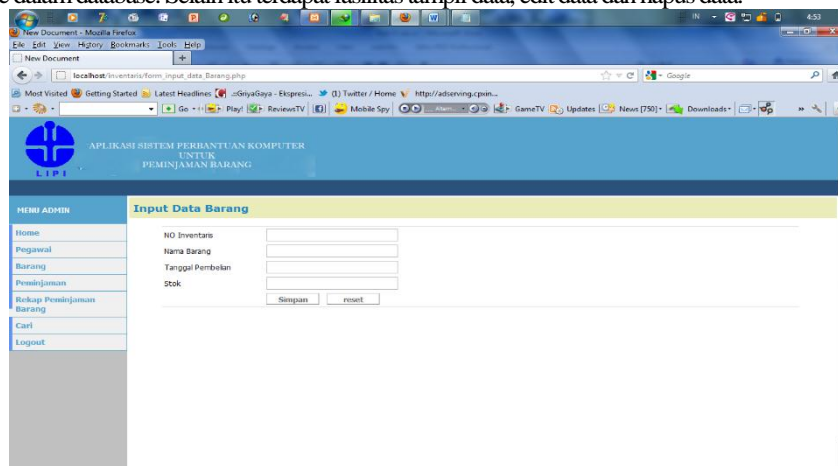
e dalam database. Selain itu terdapat fasilitas tampil data, edit data dan hapus data.

New Document - Mozilla Firefox
File Edit View History Bookmarks Tools Help
New Document
localhost/inventaris/form_input_data_Barang.php
Google
Most Visited Getting Started Latest Headlines .:GriyaGaya - Ekspresi... (1) Twitter / Home http://adserving.cpxin...
Go Play! ReviewsTV Mobile Spy GameTV Updates News [750] Downloads
IN 4:53

LIPI
APLIKASI SISTEM PERBANTUAN KOMPUTER
UNTUK
PEMINJAMAN BARANG

MENU ADMIN
Home
Pegawai
Barang
Peminjaman
Rekap Peminjaman Barang
Cari
Logout

Input Data Barang
NO Inventaris
Nama Barang
Tanggal Pembelian
Stok
Simpan
reset